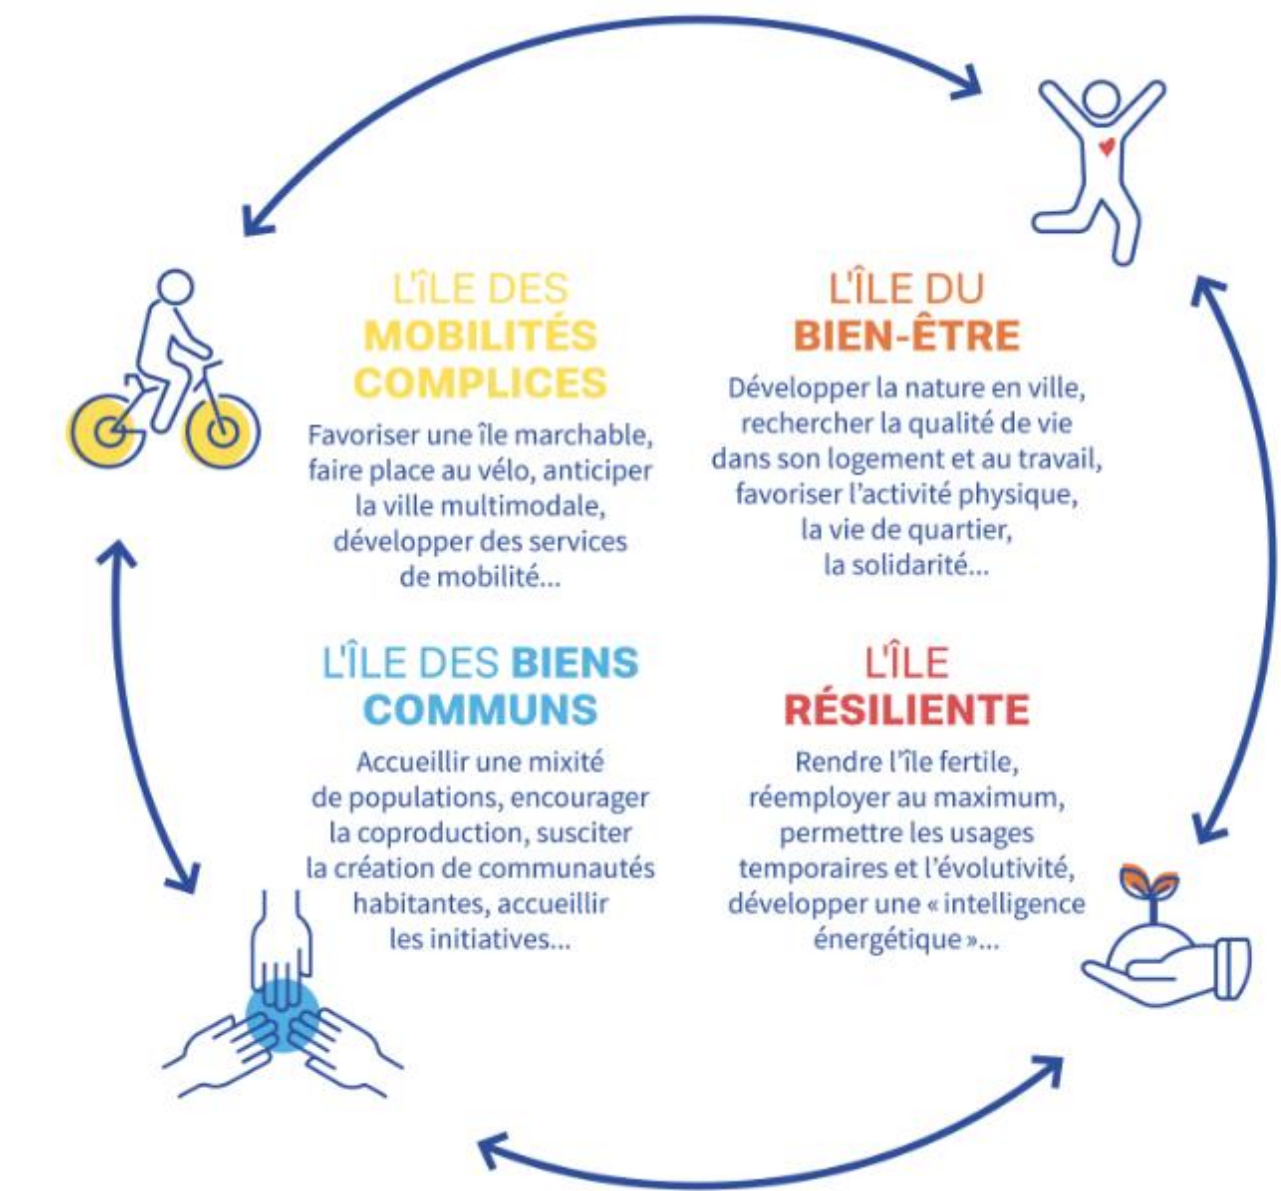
L'ÎLE DES MOBILITÉS COMPLICES

Favoriser une île marchable, faire place au vélo, anticiper la ville multimodale, développer des services de mobilité...

L'ÎLE DU BIEN-ÊTRE

Développer la nature en ville, rechercher la qualité de vie dans son logement et au travail, favoriser l'activité physique, la vie de quartier, la solidarité...

L'ÎLE DES BIENS COMMUNS

Accueillir une mixité de populations, encourager la coproduction, susciter la création de communautés habitantes, accueillir les initiatives...

L'ÎLE RÉSILIENTE

Rendre l'île fertile, réemployer au maximum, permettre les usages temporaires et l'évolutivité, développer une « intelligence énergétique »...